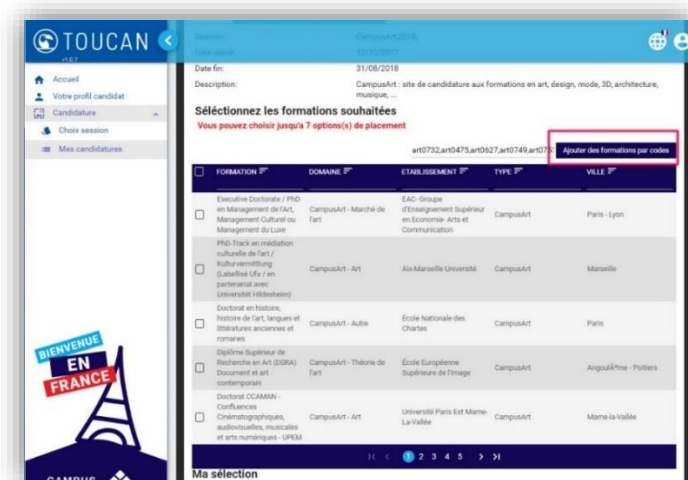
TOUCAN
v1.0.7

Accueil
Votre profil candidat
Candidature
Choix session
Mes candidatures

BIENVENUE
EN
FRANCE

CAMPUS

Session: CampusArt 2018
Date début: 12/10/2017
Date fin: 31/08/2018
Description: CampusArt : site de candidature aux formations en art, design, mode, 3D, architecture, musique, ...

Sélectionnez les formations souhaitées
Vous pouvez choisir jusqu'à 7 options(s) de placement

art0732,art0475,art0627,art0749,art073
Ajouter des formations par codes

| | FORMATION | DOMAINE | ETABLISSEMENT | TYPE | VILLE |
|---|---|---|---|---|---|
| ☐ | Executive Doctorate / PhD en Management de l'Art, Management Culturel ou Management du Luxe | CampusArt - Marché de l'art | EAC- Groupe d'Enseignement Supérieur en Economie- Arts et Communication | CampusArt | Paris - Lyon |
| ☐ | PhD-Track en médiation culturelle de l'art / Kulturvermittlung (Labellisé Ufa / en partenariat avec Universität Hildesheim) | CampusArt - Art | Aix-Marseille Université | CampusArt | Marseille |
| ☐ | Doctorat en histoire, histoire de l'art, langues et littératures anciennes et romanes | CampusArt - Autre | École Nationale des Chartes | CampusArt | Paris |
| ☐ | Diplôme Supérieur de Recherche en Art (DSRA) Document et art contemporain | CampusArt - Théorie de l'art | École Européenne Supérieure de l'Image | CampusArt | AngoulÃªme - Poitiers |
| ☐ | Doctorat CCAMAN - Confluences Cinématographiques, audiovisuelles, musicales et arts numériques - UPEM | CampusArt - Art | Université Paris Est Marne-La-Vallée | CampusArt | Marne-la-Vallée |

1 2 3 4 5

Ma sélection